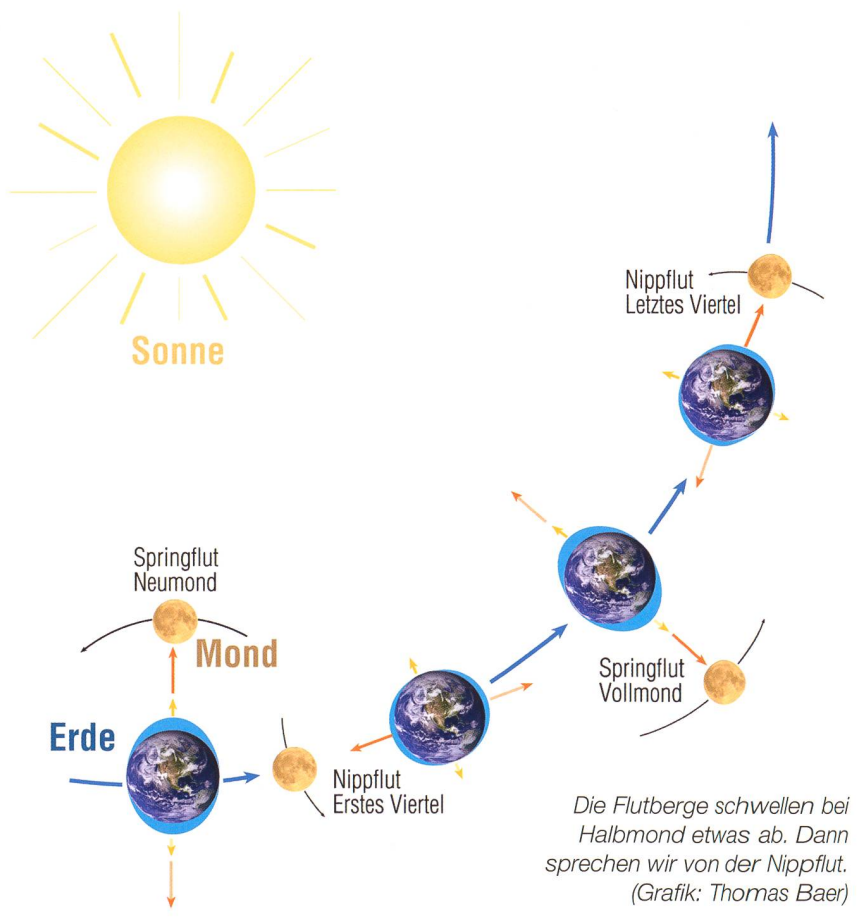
Sonne

Nippflut
Letztes Viertel

Springflut
Neumond

Mond

Springflut
Vollmond

Erde

Nippflut
Erstes Viertel

Die Flutberge schwellen bei Halbmond etwas ab. Dann sprechen wir von der Nippflut. (Grafik: Thomas Baer)